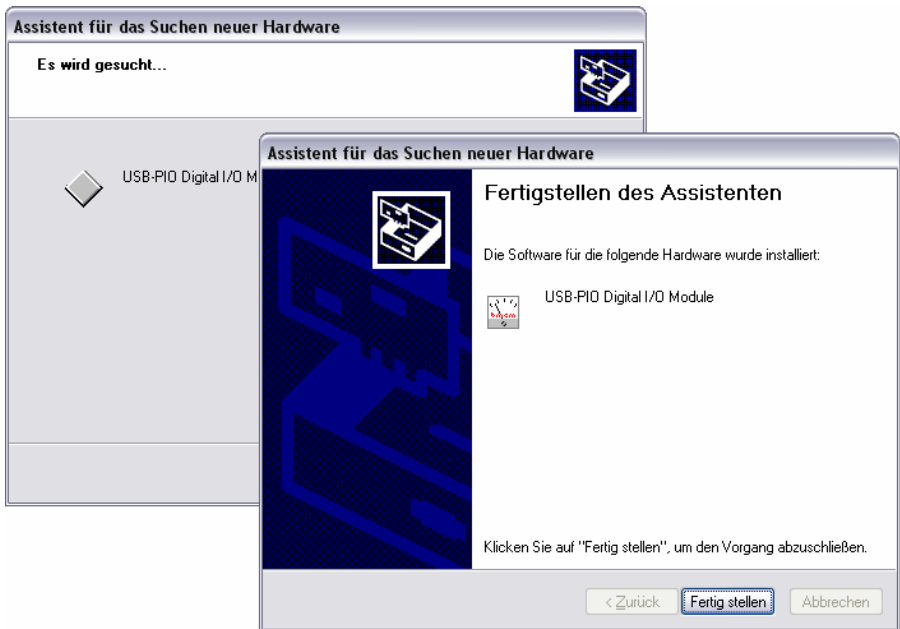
Assistent für das Suchen neuer Hardware

Es wird gesucht...

USB-PIO Digital I/O M

Assistent für das Suchen neuer Hardware

Fertigstellen des Assistenten

Die Software für die folgende Hardware wurde installiert:

USB-PIO Digital I/O Module

Klicken Sie auf "Fertig stellen", um den Vorgang abzuschließen.

< Zurück | Fertig stellen | Abbrechen